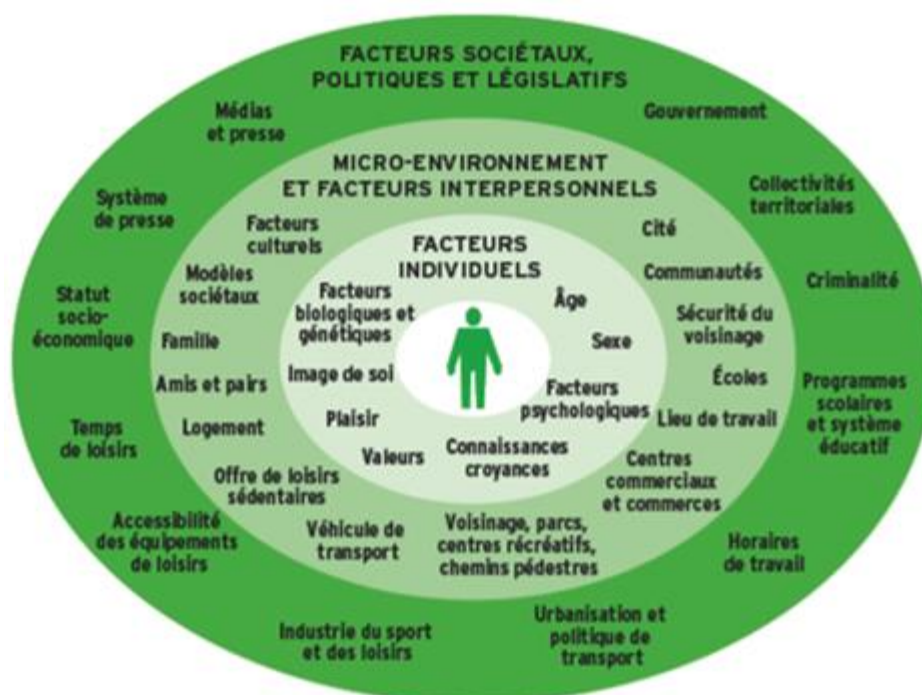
FACTEURS SOCIÉTAUX, POLITIQUES ET LÉGISLATIFS

Médias et presse

Gouvernement

Système de presse

Collectivités territoriales

Statut socio-économique

Criminalité

Temps de loisirs

Programmes scolaires et système éducatif

Accessibilité des équipements de loisirs

Horaires de travail

Industrie du sport et des loisirs

Urbanisation et politique de transport

MICRO-ENVIRONNEMENT ET FACTEURS INTERPERSONNELS

Facteurs culturels

Cité

Modèles sociétaux

Communautés

Famille

Sécurité du voisinage

Amis et pairs

Écoles

Logement

Lieu de travail

Offre de loisirs sédentaires

Centres commerciaux et commerces

Véhicule de transport

Voisinage, parcs, centres récréatifs, chemins pédestres

FACTEURS INDIVIDUELS

Facteurs biologiques et génétiques

Âge

Sexe

Image de soi

Facteurs psychologiques

Plaisir

Valeurs

Connaissances croyances